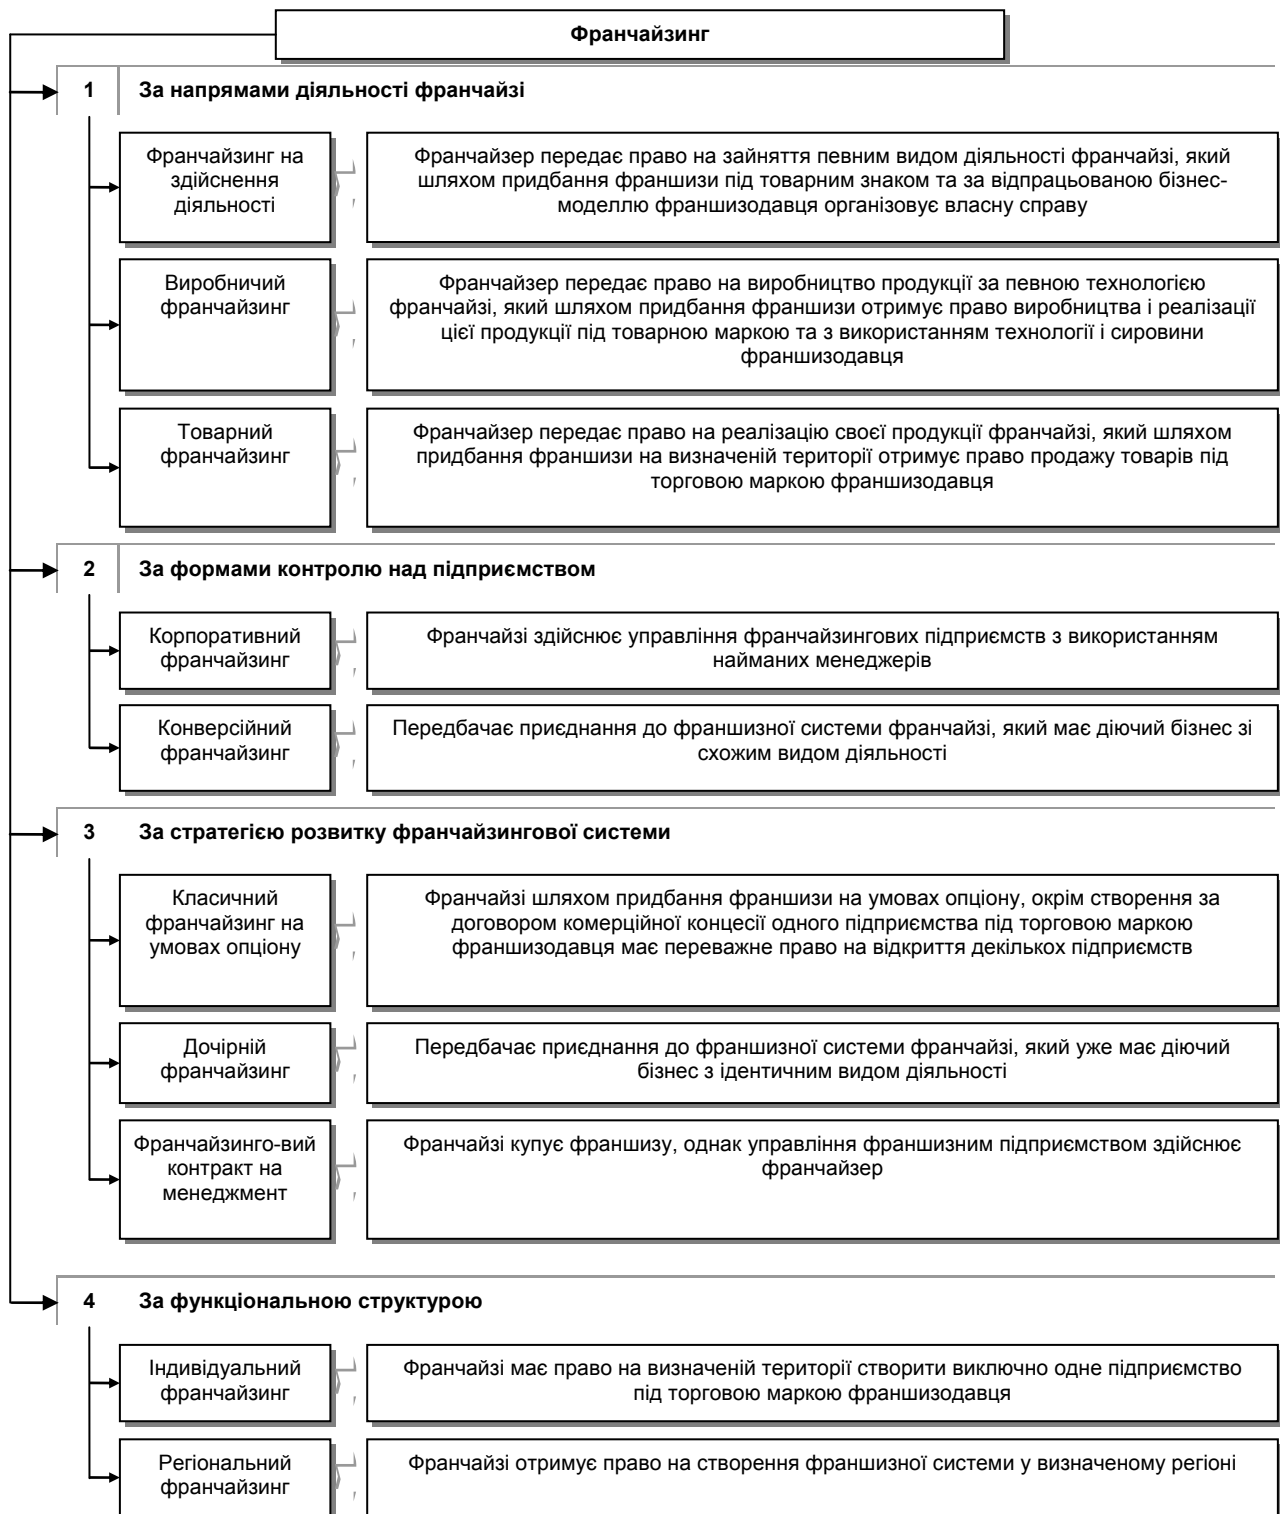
Франчайзинг

1 За напрямами діяльності франчайзі

Франчайзинг на здійснення діяльності

Франчайзер передає право на зайняття певним видом діяльності франчайзі, який шляхом придбання франшизи під товарним знаком та за відпрацьованою бізнес-моделлю франшизодавця організовує власну справу

Виробничий франчайзинг

Франчайзер передає право на виробництво продукції за певною технологією франчайзі, який шляхом придбання франшизи отримує право виробництва і реалізації цієї продукції під товарною маркою та з використанням технології і сировини франшизодавця

Товарний франчайзинг

Франчайзер передає право на реалізацію своєї продукції франчайзі, який шляхом придбання франшизи на визначеній території отримує право продажу товарів під торговою маркою франшизодавця

2 За формами контролю над підприємством

Корпоративний франчайзинг

Франчайзі здійснює управління франчайзингових підприємств з використанням найманих менеджерів

Конверсійний франчайзинг

Передбачає приєднання до франшизної системи франчайзі, який має діючий бізнес зі схожим видом діяльності

3 За стратегією розвитку франчайзингової системи

Класичний франчайзинг на умовах опціону

Франчайзі шляхом придбання франшизи на умовах опціону, окрім створення за договором комерційної концесії одного підприємства під торговою маркою франшизодавця має переважне право на відкриття декількох підприємств

Дочірній франчайзинг

Передбачає приєднання до франшизної системи франчайзі, який уже має діючий бізнес з ідентичним видом діяльності

Франчайзинго-вий контракт на менеджмент

Франчайзі купує франшизу, однак управління франшизним підприємством здійснює франчайзер

4 За функціональною структурою

Індивідуальний франчайзинг

Франчайзі має право на визначеній території створити виключно одне підприємство під торговою маркою франшизодавця

Регіональний франчайзинг

Франчайзі отримує право на створення франшизної системи у визначеному регіоні